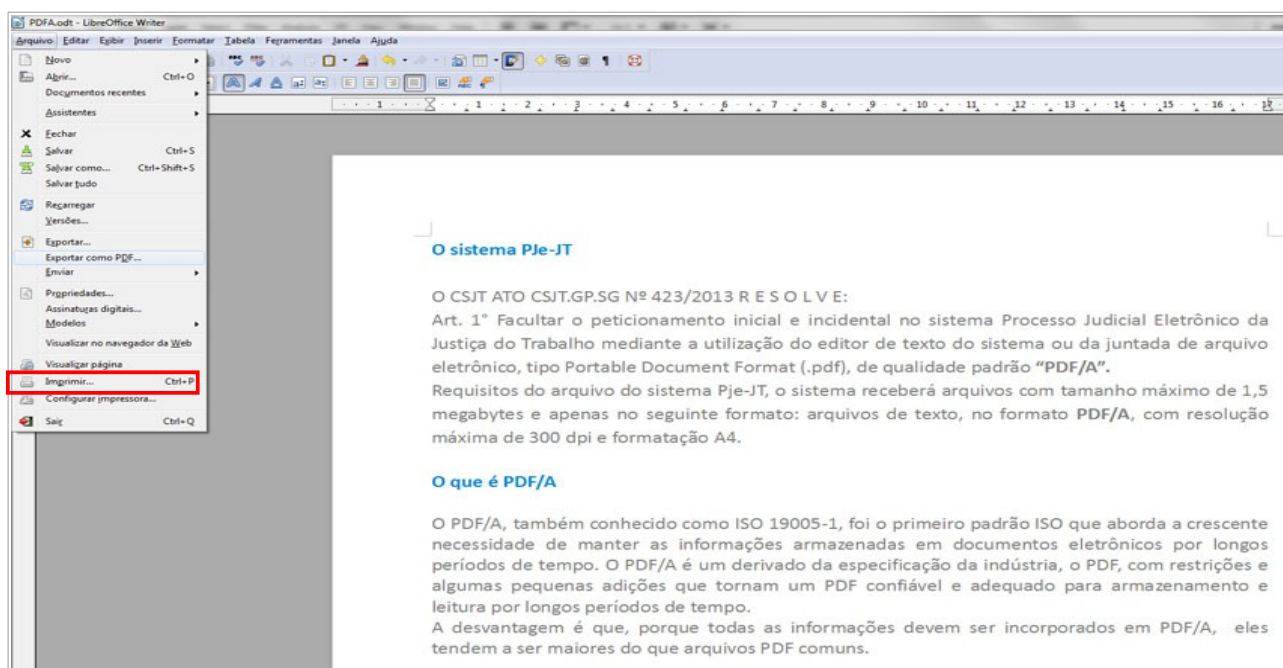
PDFA.odt - LibreOffice Writer

Arquivo Editar Exibir Inserir Formatar Tabela Ferramentas Janela Ajuda

Novo
Abrir... Ctrl+O
Documentos recentes
Assistentes
Fechar
Salvar Ctrl+S
Salvar como... Ctrl+Shift+S
Salvar tudo
Recarregar
Versões...
Exportar...
Exportar como PDF...
Enviar
Propriedades...
Assinaturas digitais...
Modelos
Visualizar no navegador da Web
Visualizar página
Imprimir... Ctrl+P
Configurar impressora...
Sair Ctrl+Q

O sistema PJe-JT

O CSJT ATO CSJT.GP.SG Nº 423/2013 R E S O L V E:
Art. 1° Facultar o peticionamento inicial e incidental no sistema Processo Judicial Eletrônico da Justiça do Trabalho mediante a utilização do editor de texto do sistema ou da juntada de arquivo eletrônico, tipo Portable Document Format (.pdf), de qualidade padrão "PDF/A".
Requisitos do arquivo do sistema Pje-JT, o sistema receberá arquivos com tamanho máximo de 1,5 megabytes e apenas no seguinte formato: arquivos de texto, no formato PDF/A, com resolução máxima de 300 dpi e formatação A4.

O que é PDF/A

O PDF/A, também conhecido como ISO 19005-1, foi o primeiro padrão ISO que aborda a crescente necessidade de manter as informações armazenadas em documentos eletrônicos por longos períodos de tempo. O PDF/A é um derivado da especificação da indústria, o PDF, com restrições e algumas pequenas adições que tornam um PDF confiável e adequado para armazenamento e leitura por longos períodos de tempo.
A desvantagem é que, porque todas as informações devem ser incorporados em PDF/A, eles tendem a ser maiores do que arquivos PDF comuns.